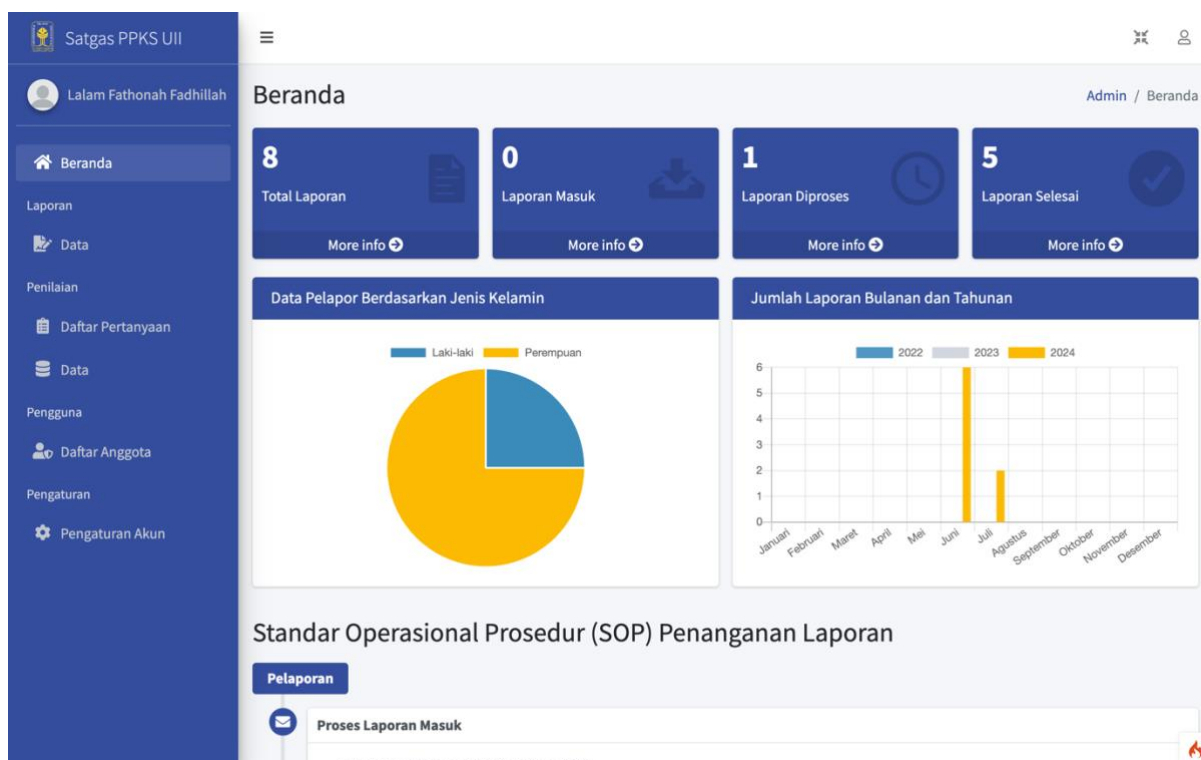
Satgas PPKS UII

Lalam Fathonah Fadhillah

Beranda

Laporan

Data

Penilaian

Daftar Pertanyaan

Data

Pengguna

Daftar Anggota

Pengaturan

Pengaturan Akun

≡

Beranda

Admin / Beranda

8
Total Laporan
More info

0
Laporan Masuk
More info

1
Laporan Diproses
More info

5
Laporan Selesai
More info

Data Pelapor Berdasarkan Jenis Kelamin

Laki-laki Perempuan

Jumlah Laporan Bulanan dan Tahunan

2022 2023 2024

6
5
4
3
2
1
0

Januari Februari Maret April Mei Juni Juli Agustus September Oktober November Desember

Standar Operasional Prosedur (SOP) Penanganan Laporan

Pelaporan

Proses Laporan Masuk